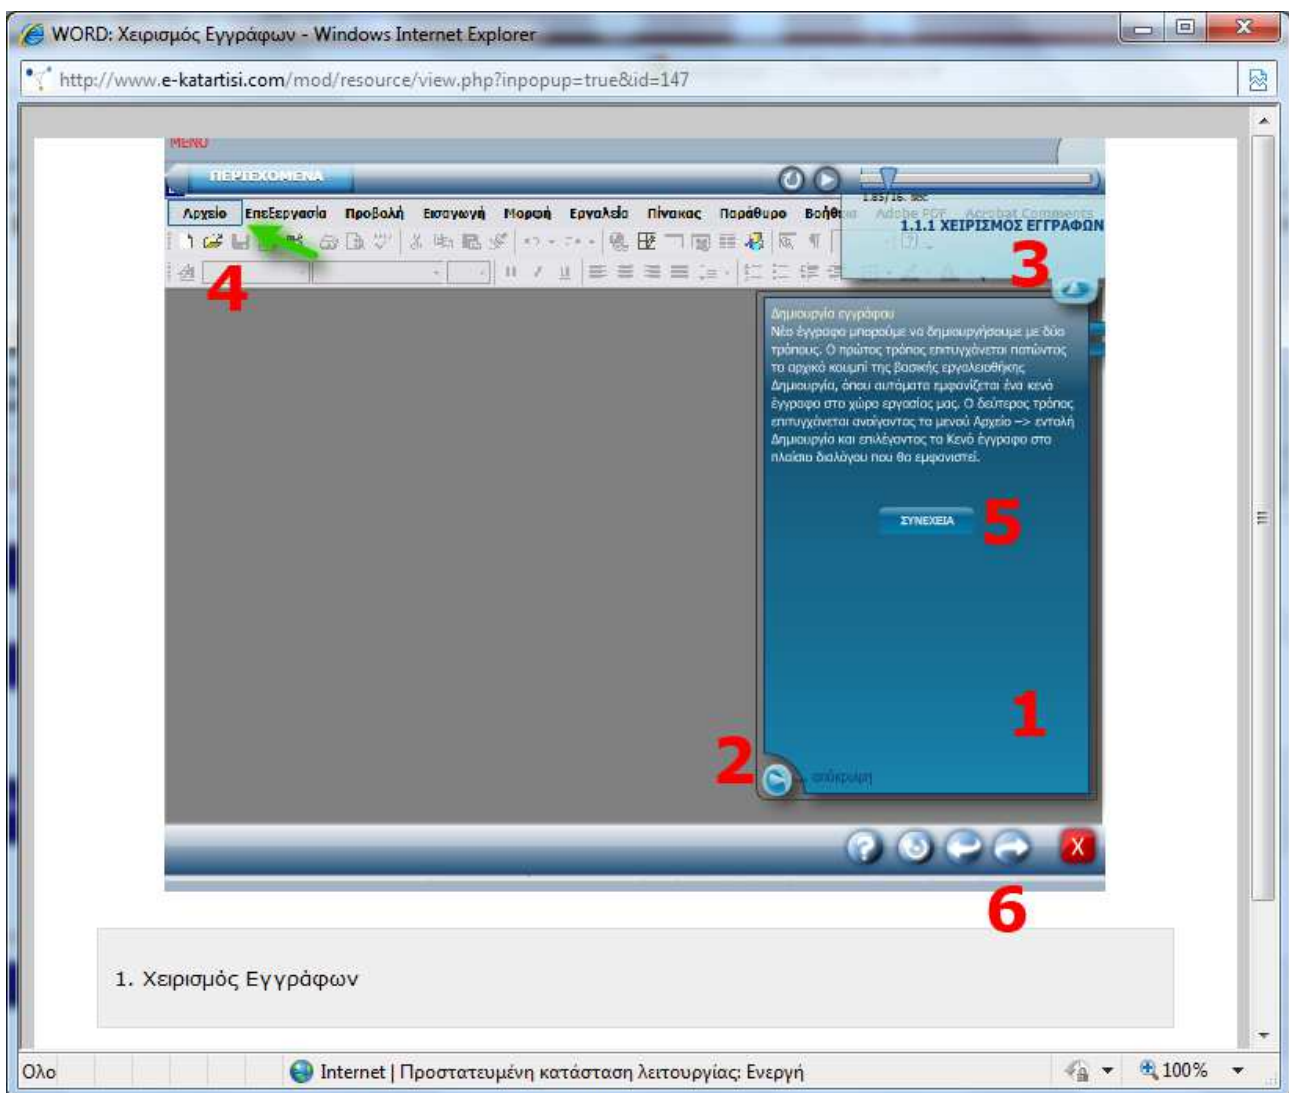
WORD: Χειρισμός Εγγράφων - Windows Internet Explorer

http://www.e-katartisi.com/mod/resource/view.php?inpopup=true&id=147

MENU

ΠΕΡΙΕΧΟΜΕΝΑ

1.85/16. sec

Αρχείο Επεξεργασία Προβολή Εισαγωγή Μορφή Εργαλεία Πίνακας Παράθυρο Βοήθεια Adobe PDF Acrobat Comments

1.1.1 ΧΕΙΡΙΣΜΟΣ ΕΓΓΡΑΦΩΝ

4

3

Δημιουργία εγγράφου
Νέο έγγραφο μπορούμε να δημιουργήσουμε με δύο τρόπους. Ο πρώτος τρόπος επιτυγχάνεται πατώντας το αρχικό κουμπί της βασικής εργαλειοθήκης Δημιουργία, όπου αυτόματα εμφανίζεται ένα κενό έγγραφο στο χώρο εργασίας μας. Ο δεύτερος τρόπος επιτυγχάνεται ανοίγοντας το μενού Αρχείο –> εντολή Δημιουργία και επιλέγοντας το Κενό έγγραφο στο πλαίσιο διαλόγου που θα εμφανιστεί.

ΣΥΝΕΧΕΙΑ

5

1

2

απόκρυψη

X

6

1. Χειρισμός Εγγράφων

Ολο

Internet | Προστατευμένη κατάσταση λειτουργίας: Ενεργή

100%